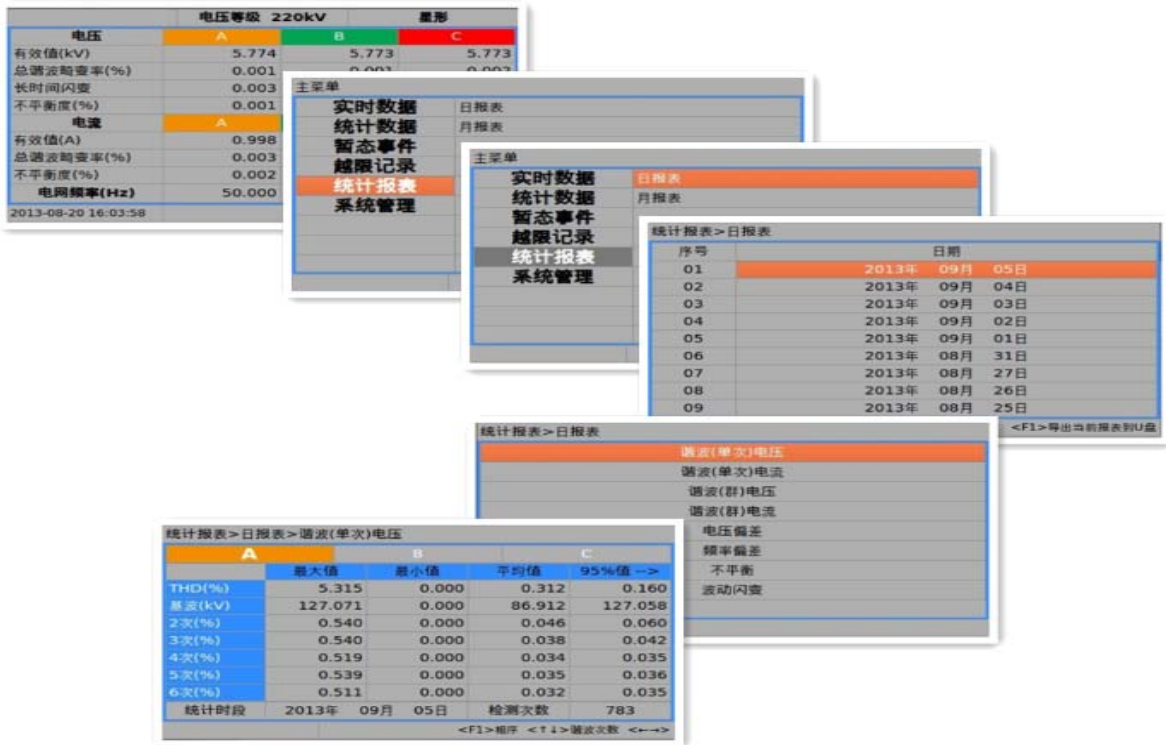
| | 电压等级 220kV | | 星形 |
|---|---|---|---|
| 电压 | A | B | C |
| 有效值(kV) | 5.774 | 5.773 | 5.773 |
| 总谐波畸变率(%) | 0.001 | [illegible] | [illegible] |
| 长时间闪变 | 0.003 | | |
| 不平衡度(%) | 0.001 | | |
| 电流 | A | | |
| 有效值(A) | 0.998 | | |
| 总谐波畸变率(%) | 0.003 | | |
| 不平衡度(%) | 0.002 | | |
| 电网频率(Hz) | 50.000 | | |

2013-08-20 16:03:58

主菜单
实时数据 日报表
统计数据 月报表
暂态事件
越限记录
统计报表
系统管理

主菜单
实时数据 日报表
统计数据 月报表
暂态事件
越限记录
统计报表
系统管理

统计报表>日报表

| 序号 | 日期 |
|---|---|
| 01 | 2013年 09月 05日 |
| 02 | 2013年 09月 04日 |
| 03 | 2013年 09月 03日 |
| 04 | 2013年 09月 02日 |
| 05 | 2013年 09月 01日 |
| 06 | 2013年 08月 31日 |
| 07 | 2013年 08月 27日 |
| 08 | 2013年 08月 26日 |
| 09 | 2013年 08月 25日 |

<F1>导出当前报表到U盘

统计报表>日报表
谐波(单次)电压
谐波(单次)电流
谐波(群)电压
谐波(群)电流
电压偏差
频率偏差
不平衡
波动闪变

统计报表>日报表>谐波(单次)电压

| A | | B | C |
|---|---|---|---|
| | 最大值 | 最小值 | 平均值 | 95%值 --> |
| THD(%) | 5.315 | 0.000 | 0.312 | 0.160 |
| 基波(kV) | 127.071 | 0.000 | 86.912 | 127.058 |
| 2次(%) | 0.540 | 0.000 | 0.046 | 0.060 |
| 3次(%) | 0.540 | 0.000 | 0.038 | 0.042 |
| 4次(%) | 0.519 | 0.000 | 0.034 | 0.035 |
| 5次(%) | 0.539 | 0.000 | 0.035 | 0.036 |
| 6次(%) | 0.511 | 0.000 | 0.032 | 0.035 |
| 统计时段 | 2013年 | 09月 05日 | 检测次数 | 783 |

<F1>相序 <↑↓>谐波次数 <←→>